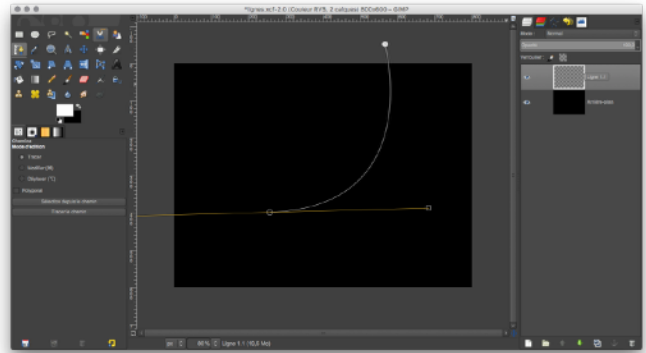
*ligne.xcf-2.0 (Couleur RVB, 2 calques) 800x600 – GIMP

Chemins
Mode d'édition
Design
Édition (Ctrl)
Déplacer (Alt)
Polygonal
Sélection depuis le chemin
Tracer le chemin

Mode
Normal
Opacité
Verrouiller
Ligne 1
Arrière-plan

px
50 %
Ligne 1 (15,6 Mo)